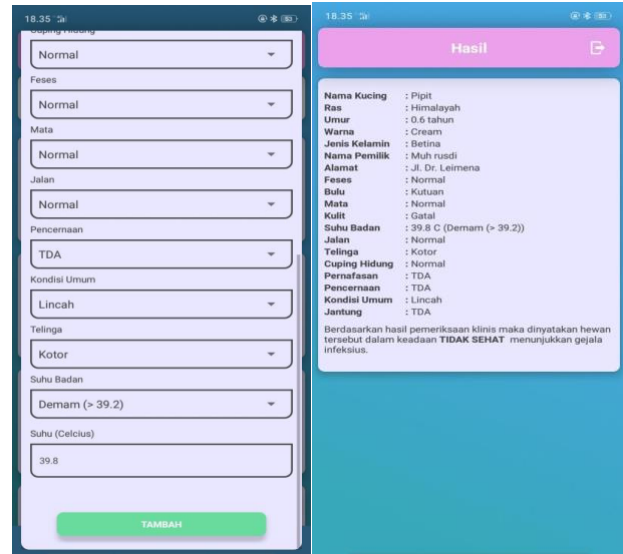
18.35

Cuping Hidung

Normal

Feses

Normal

Mata

Normal

Jalan

Normal

Pencernaan

TDA

Kondisi Umum

Lincah

Telinga

Kotor

Suhu Badan

Demam (> 39.2)

Suhu (Celcius)

39.8

TAMBAH

18.35

Hasil

| | |
|---|---|
| Nama Kucing | : Pipit |
| Ras | : Himalayah |
| Umur | : 0.6 tahun |
| Warna | : Cream |
| Jenis Kelamin | : Betina |
| Nama Pemilik | : Muh rusdi |
| Alamat | : Jl. Dr. Leimena |
| Feses | : Normal |
| Bulu | : Kutuan |
| Mata | : Normal |
| Kulit | : Gatal |
| Suhu Badan | : 39.8 C (Demam (> 39.2)) |
| Jalan | : Normal |
| Telinga | : Kotor |
| Cuping Hidung | : Normal |
| Pernafasan | : TDA |
| Pencernaan | : TDA |
| Kondisi Umum | : Lincah |
| Jantung | : TDA |

Berdasarkan hasil pemeriksaan klinis maka dinyatakan hewan tersebut dalam keadaan TIDAK SEHAT menunjukkan gejala infeksius.